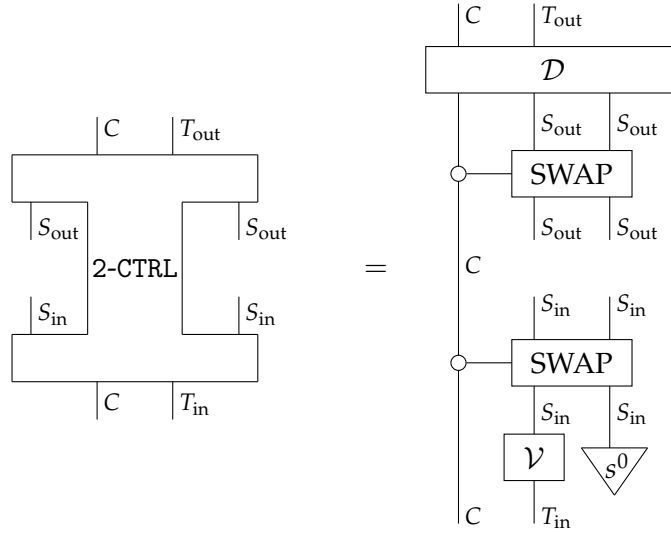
$C$ $T_{\text{out}}$

$S_{\text{out}}$ $S_{\text{out}}$

2-CTRL

$S_{\text{in}}$ $S_{\text{in}}$

$C$ $T_{\text{in}}$

=

$C$ $T_{\text{out}}$

$\mathcal{D}$

$S_{\text{out}}$ $S_{\text{out}}$

SWAP

$S_{\text{out}}$ $S_{\text{out}}$

$C$

$S_{\text{in}}$ $S_{\text{in}}$

SWAP

$S_{\text{in}}$ $S_{\text{in}}$

$\mathcal{V}$ $s^0$

$C$ $T_{\text{in}}$